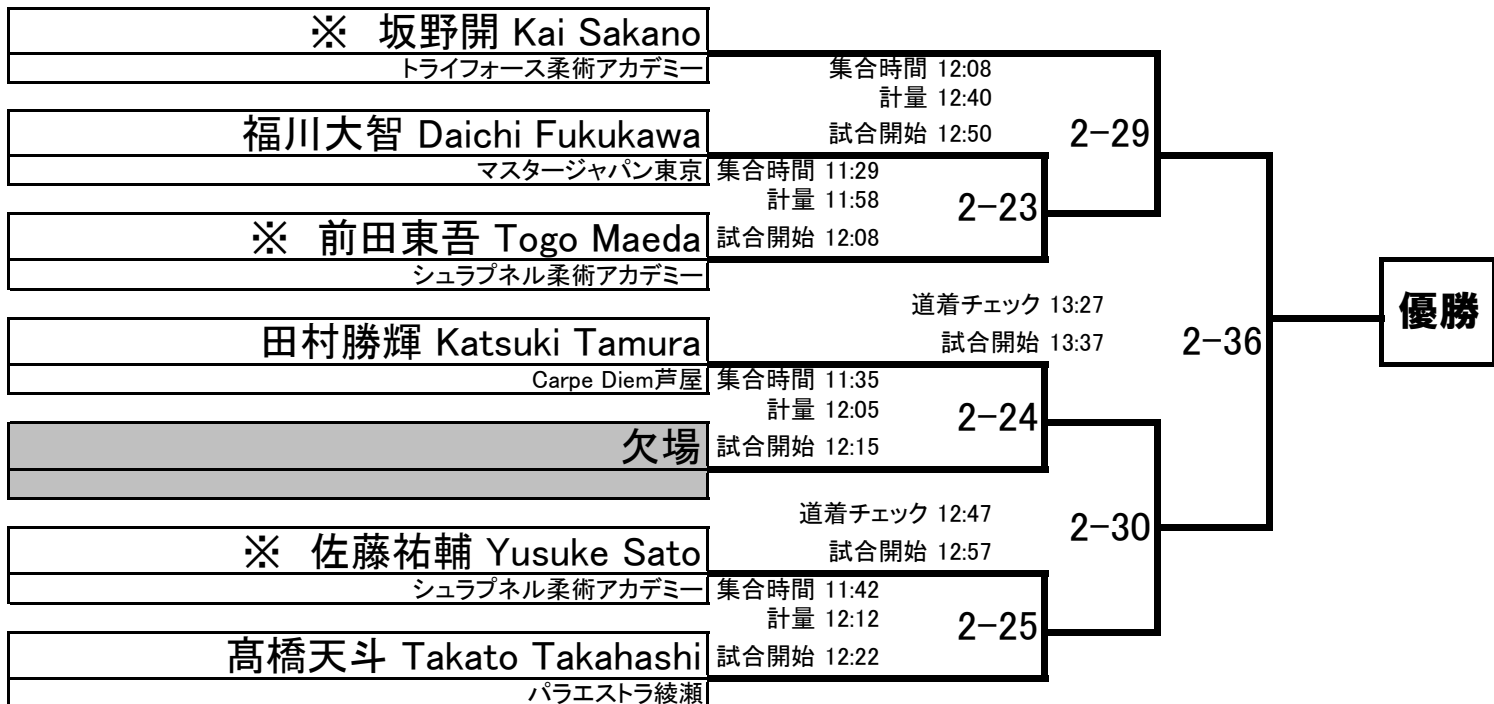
※ 坂野開 Kai Sakano
トライフォース柔術アカデミー

集合時間 12:08
計量 12:40
試合開始 12:50

2−29

福川大智 Daichi Fukukawa
マスタージャパン東京

集合時間 11:29
計量 11:58
試合開始 12:08

2−23

※ 前田東吾 Togo Maeda
シュラプネル柔術アカデミー

道着チェック 13:27
試合開始 13:37

2−36

優勝

田村勝輝 Katsuki Tamura
Carpe Diem芦屋

集合時間 11:35
計量 12:05
試合開始 12:15

2−24

欠場

道着チェック 12:47
試合開始 12:57

2−30

※ 佐藤祐輔 Yusuke Sato
シュラプネル柔術アカデミー

集合時間 11:42
計量 12:12
試合開始 12:22

2−25

髙橋天斗 Takato Takahashi
パラエストラ綾瀬